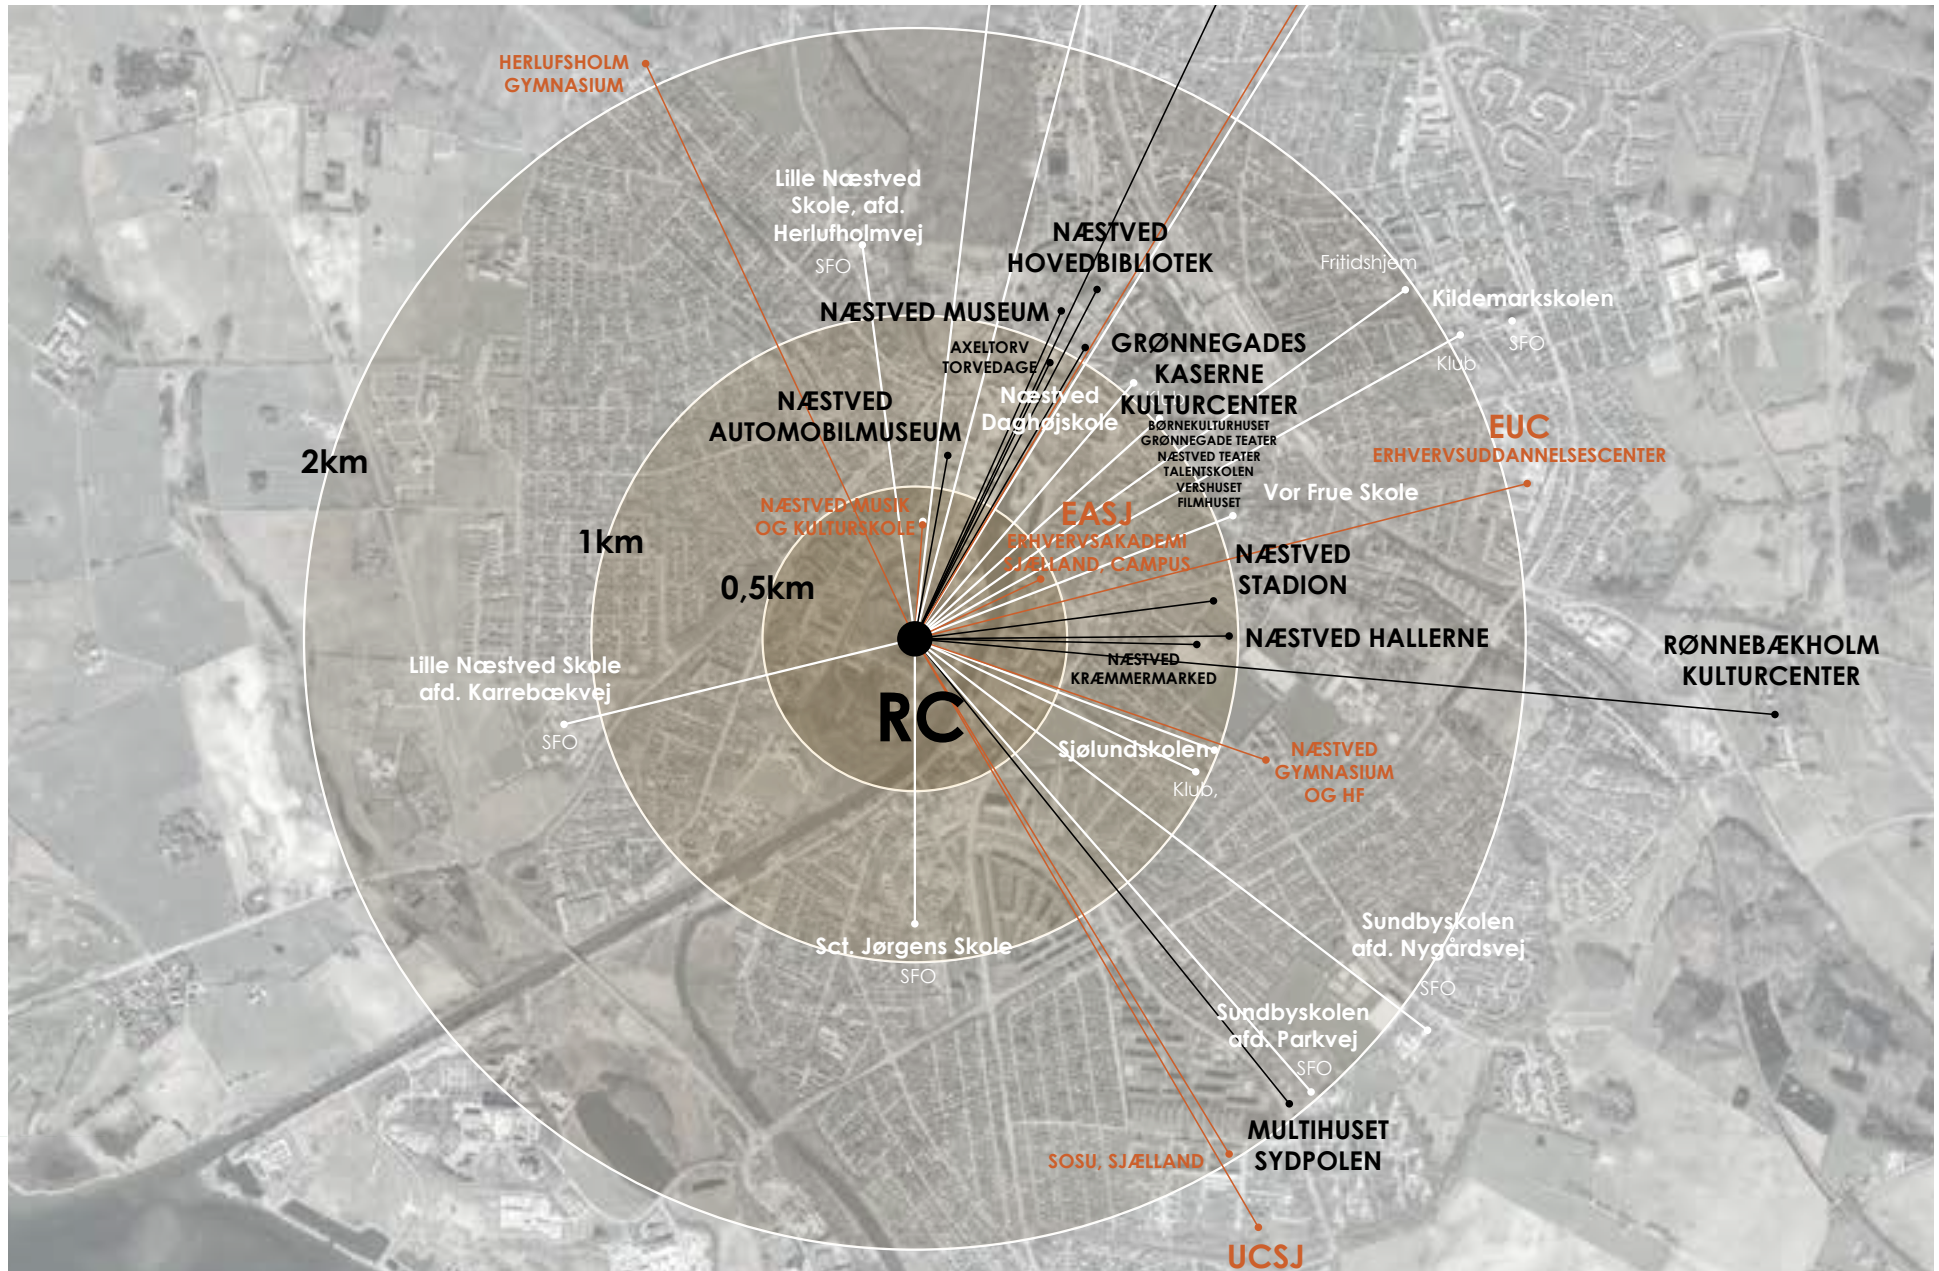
HERLUFSHOLM GYMNASIUM

Lille Næstved Skole, afd. Herlufholmvej
SFO

NÆSTVED HOVEDBIBLIOTEK

Fritidshjem

Kildemarkskolen
SFO
Klub

NÆSTVED MUSEUM

AXELTORV
TORVEDAGE

GRØNNEGADES KASERNE KULTURCENTER
BØRNEKULTURHUSET
GRØNNEGADE TEATER
NÆSTVED TEATER
TALENTSKOLEN
VERSHUSET
FILMHUSET

Næstved Daghøjskole

NÆSTVED AUTOMOBILMUSEUM

EUC
ERHVERVSUDDANNELSESCENTER

2km

Vor Frue Skole

NÆSTVED MUSIK OG KULTURSKOLE

EASJ
ERHVERVSAKADEMI SJÆLLAND, CAMPUS

1km

NÆSTVED STADION

0,5km

NÆSTVED HALLERNE

RØNNEBÆKHOLM KULTURCENTER

Lille Næstved Skole afd. Karrebækvej
SFO

NÆSTVED KRÆMMERMARKED

RC

Sjølundskolen
Klub,

NÆSTVED GYMNASIUM OG HF

Sundbyskolen afd. Nygårdsvej
SFO

Sct. Jørgens Skole
SFO

Sundbyskolen afd. Parkvej
SFO

MULTIHUSET SYDPOLEN

SOSU, SJÆLLAND

UCSJ